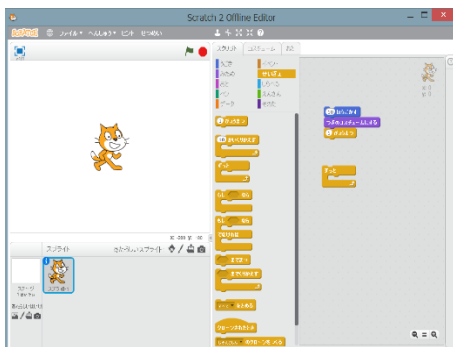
Scratch 2 Offline Editor

SCRATCH ファイル へんしゅう ヒント せつめい

スクリプト コスチューム おと

うごき イベント
みため せいぎょ
おと しらべる
ペン えんざん
データ その他

スプライト あたらしいスプライト

ステージ

スプライト1

x: 203 y: 0